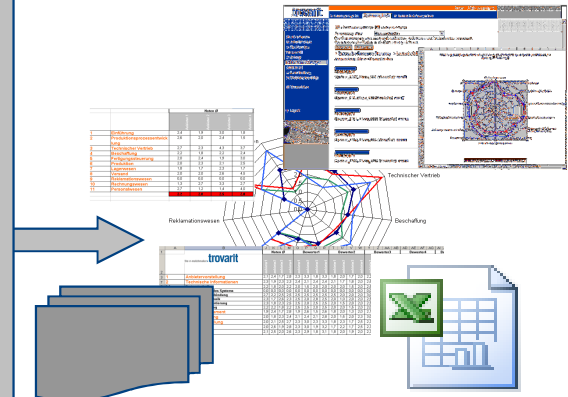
Noten Ø

1 Einführung
2 Produktionsprozessentwicklung
3 Technischer Vertrieb
4 Beschaffung
5 Fertigungssteuerung
6 Produktion
7 Lagerwesen
8 Vertrieb
9 Reklamationswesen
10 Rechnungswesen
11 Personalwesen

Technischer Vertrieb
Beschaffung
Reklamationswesen

trovarit

Anforderungsbereich
Technische Informationen

Login